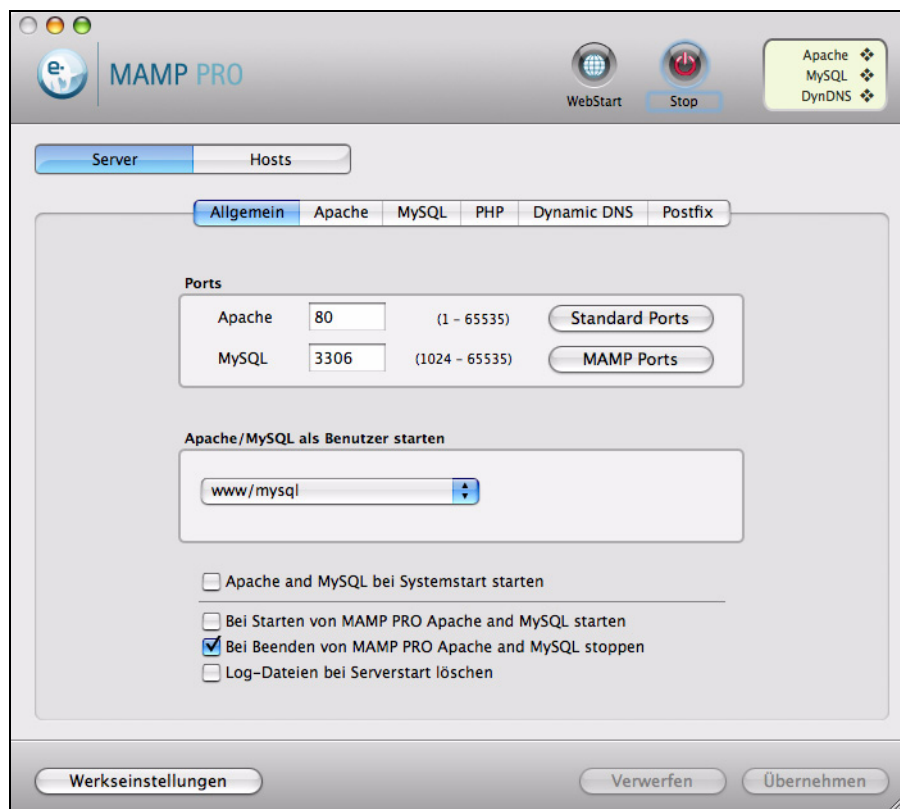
MAMP PRO

WebStart

Stop

Apache
MySQL
DynDNS

Server | Hosts

Allgemein | Apache | MySQL | PHP | Dynamic DNS | Postfix

Ports

Apache 80 (1 - 65535) Standard Ports

MySQL 3306 (1024 - 65535) MAMP Ports

Apache/MySQL als Benutzer starten

www/mysql

Apache and MySQL bei Systemstart starten

Bei Starten von MAMP PRO Apache and MySQL starten

Bei Beenden von MAMP PRO Apache and MySQL stoppen

Log-Dateien bei Serverstart löschen

Werkseinstellungen

Verwerfen

Übernehmen